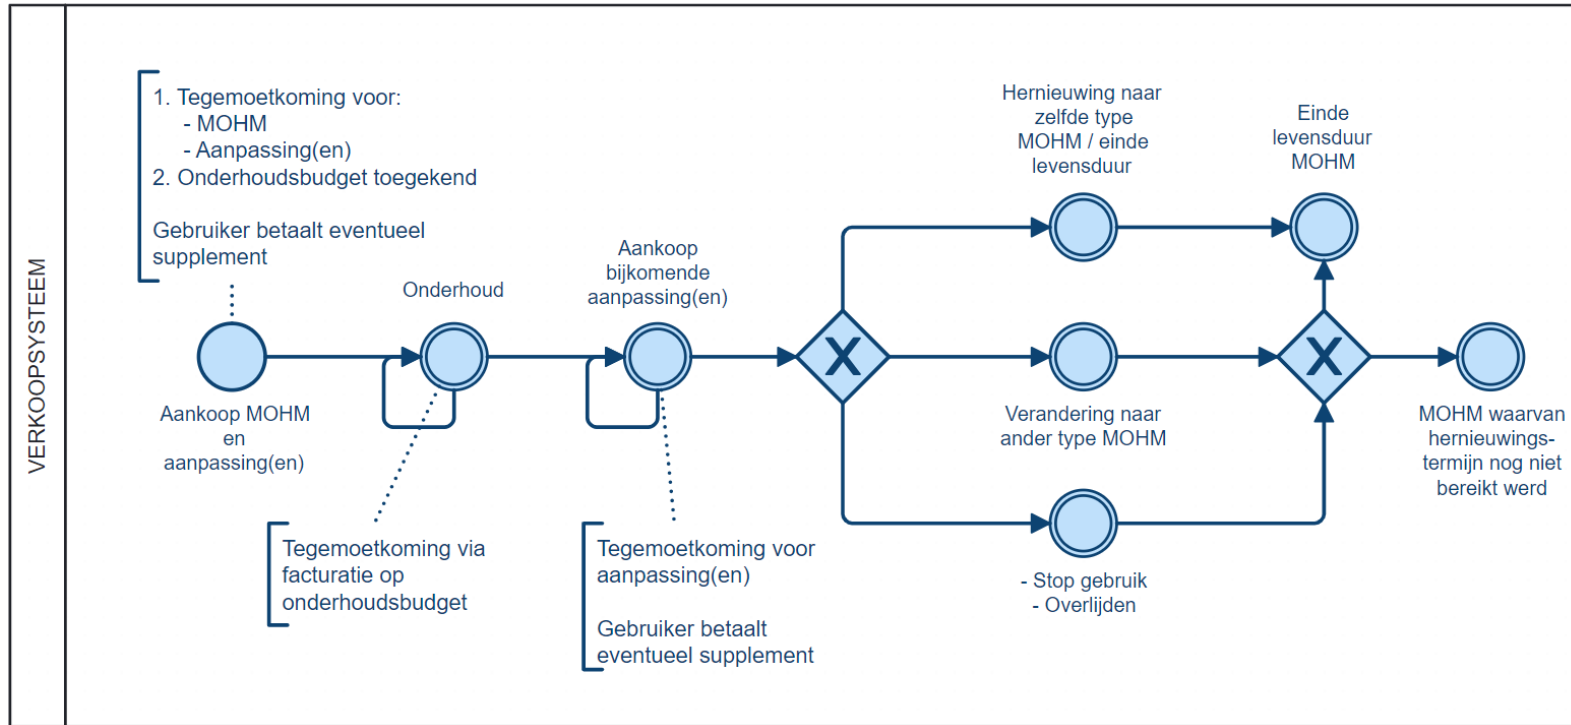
VERKOOPSYSTEEM

1. Tegemoetkoming voor:
- MOHM
- Aanpassing(en)
2. Onderhoudsbudget toegekend

Gebruiker betaalt eventueel supplement

Aankoop MOHM en aanpassing(en)

Onderhoud

Tegemoetkoming via facturatie op onderhoudsbudget

Aankoop bijkomende aanpassing(en)

Tegemoetkoming voor aanpassing(en)

Gebruiker betaalt eventueel supplement

X

Hernieuwing naar zelfde type MOHM / einde levensduur

Verandering naar ander type MOHM

- Stop gebruik
- Overlijden

X

Einde levensduur MOHM

MOHM waarvan hernieuwingstermijn nog niet bereikt werd